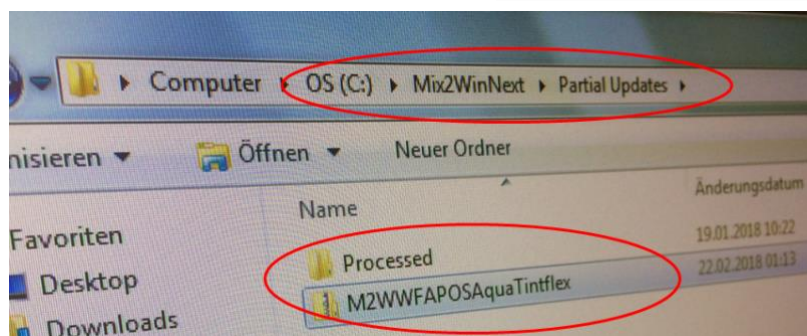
▸ Computer ▸ OS (C:) ▸ Mix2WinNext ▸ Partial Updates ▸

nisieren ▾ Öffnen ▾ Neuer Ordner

Name

Änderungsdatum

Favoriten

Desktop

Downloads

Processed 19.01.2018 10:22

M2WWFAPOSAquaTintflex 22.02.2018 01:13